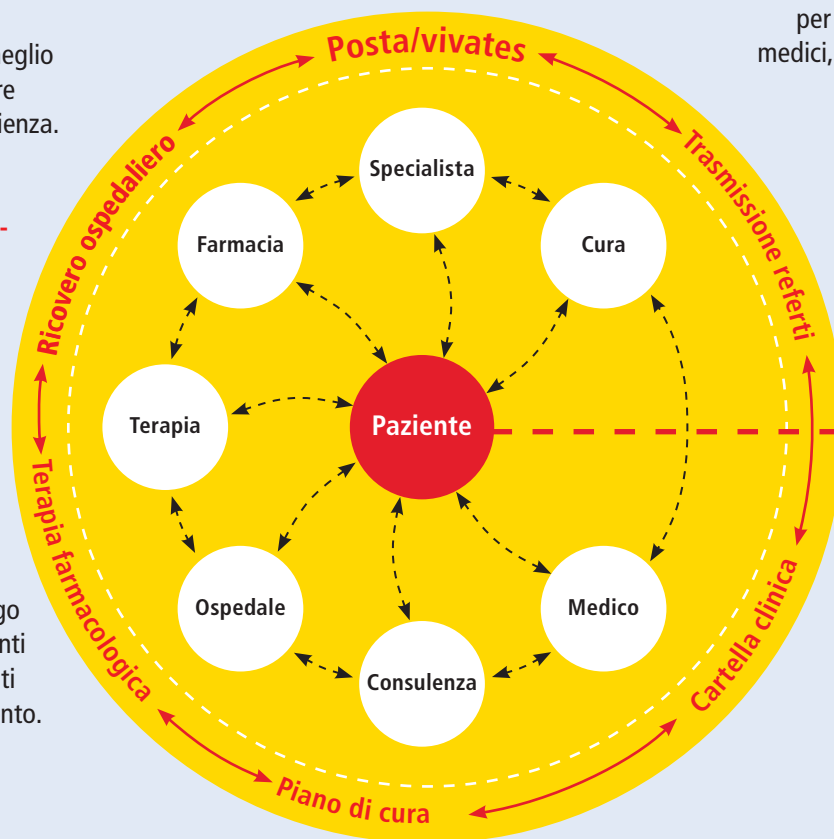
eglio
re
ienza.

go
nti
ti
nto.

per
medici,

Posta/vivates

Trasmissione referti

Cartella clinica

Piano di cura

Terapia farmacologica

Ricovero ospedaliero

Specialista

Farmacia

Cura

Terapia

Paziente

Ospedale

Medico

Consulenza